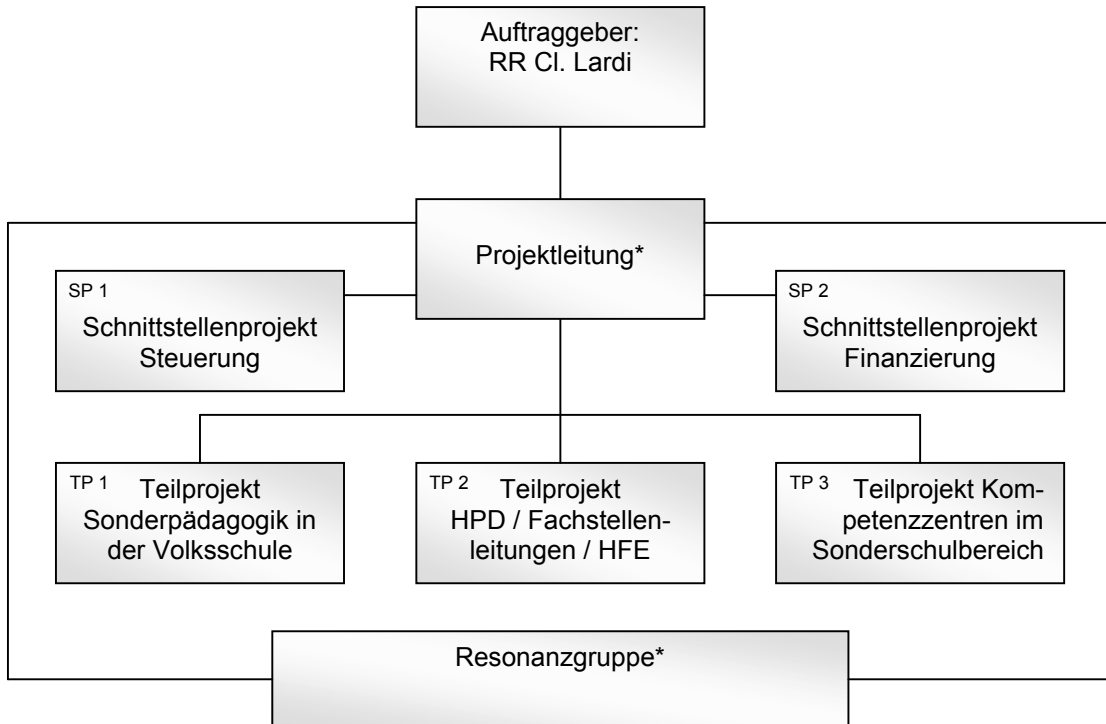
Auftraggeber:
RR Cl. Lardi

Projektleitung*

SP 1
Schnittstellenprojekt Steuerung

SP 2
Schnittstellenprojekt Finanzierung

TP 1
Teilprojekt Sonderpädagogik in der Volksschule

TP 2
Teilprojekt HPD / Fachstellenleitungen / HFE

TP 3
Teilprojekt Kompetenzzentren im Sonderschulbereich

Resonanzgruppe*